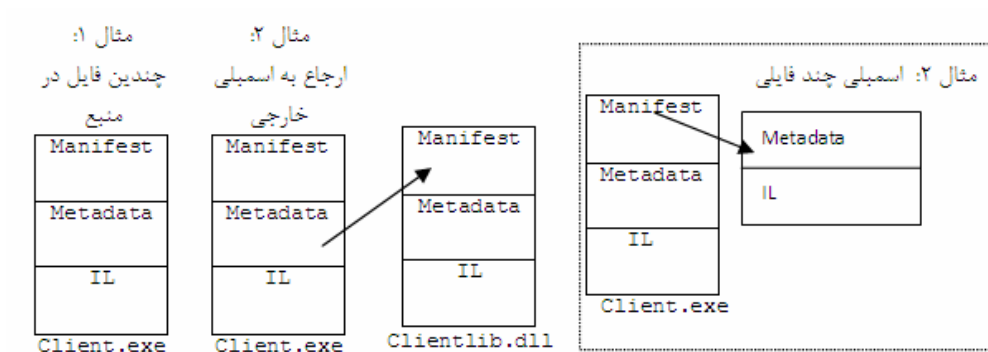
مثال ۱:
چندین فایل در منبع

Manifest
Metadata
IL
Client.exe

مثال ۲:
ارجاع به اسمبلی خارجی

Manifest
Metadata
IL
Client.exe

Manifest
Metadata
IL
Clientlib.dll

مثال ۲: اسمبلی چند فایلی

Manifest
Metadata
IL
Client.exe

Metadata
IL